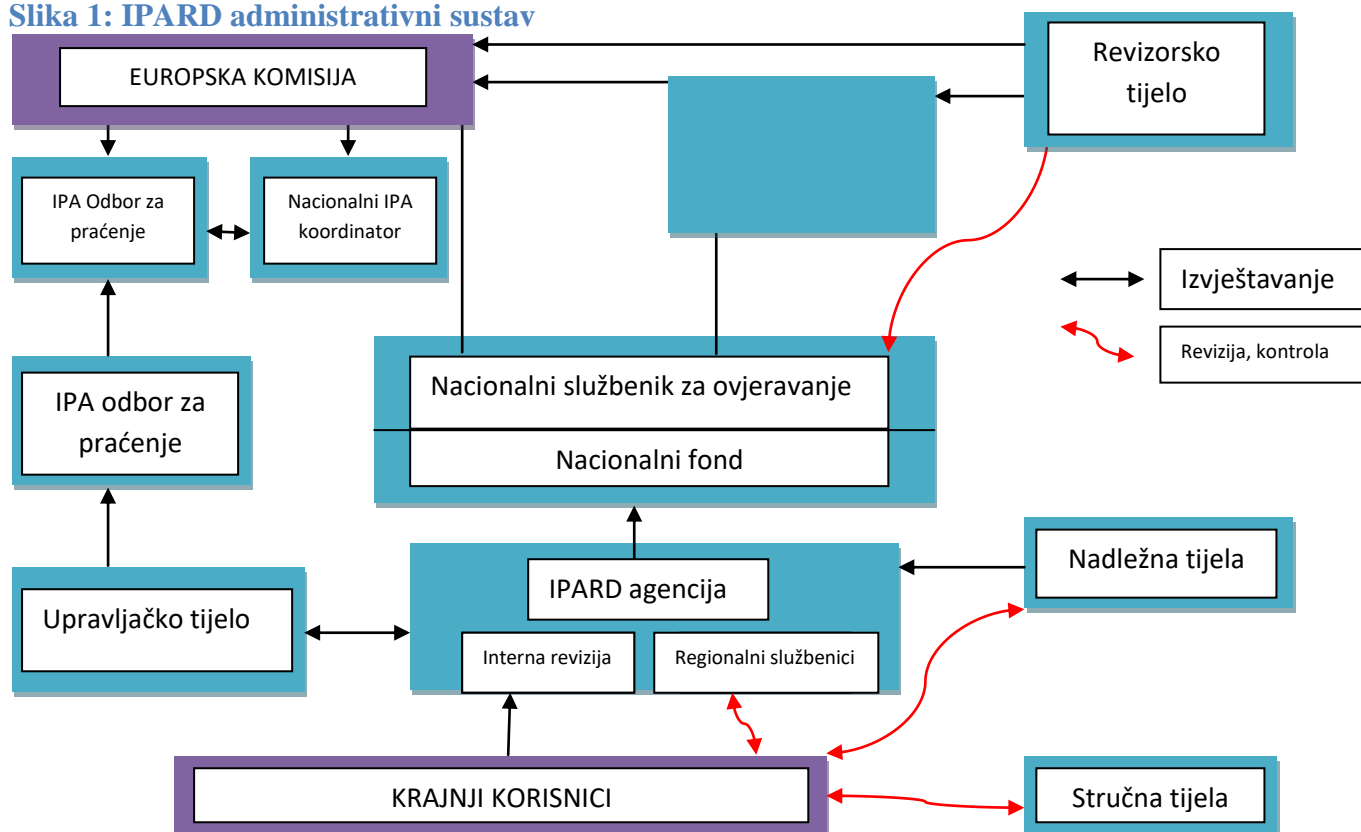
Slika 1: IPARD administrativni sustav

EUROPSKA KOMISIJA

Revizorsko tijelo

IPA Odbor za praćenje

Nacionalni IPA koordinator

Izvještavanje

Revizija, kontrola

IPA odbor za praćenje

Nacionalni službenik za ovjeravanje

Nacionalni fond

Nadležna tijela

IPARD agencija

Upravljačko tijelo

Interna revizija

Regionalni službenici

KRAJNJI KORISNICI

Stručna tijela